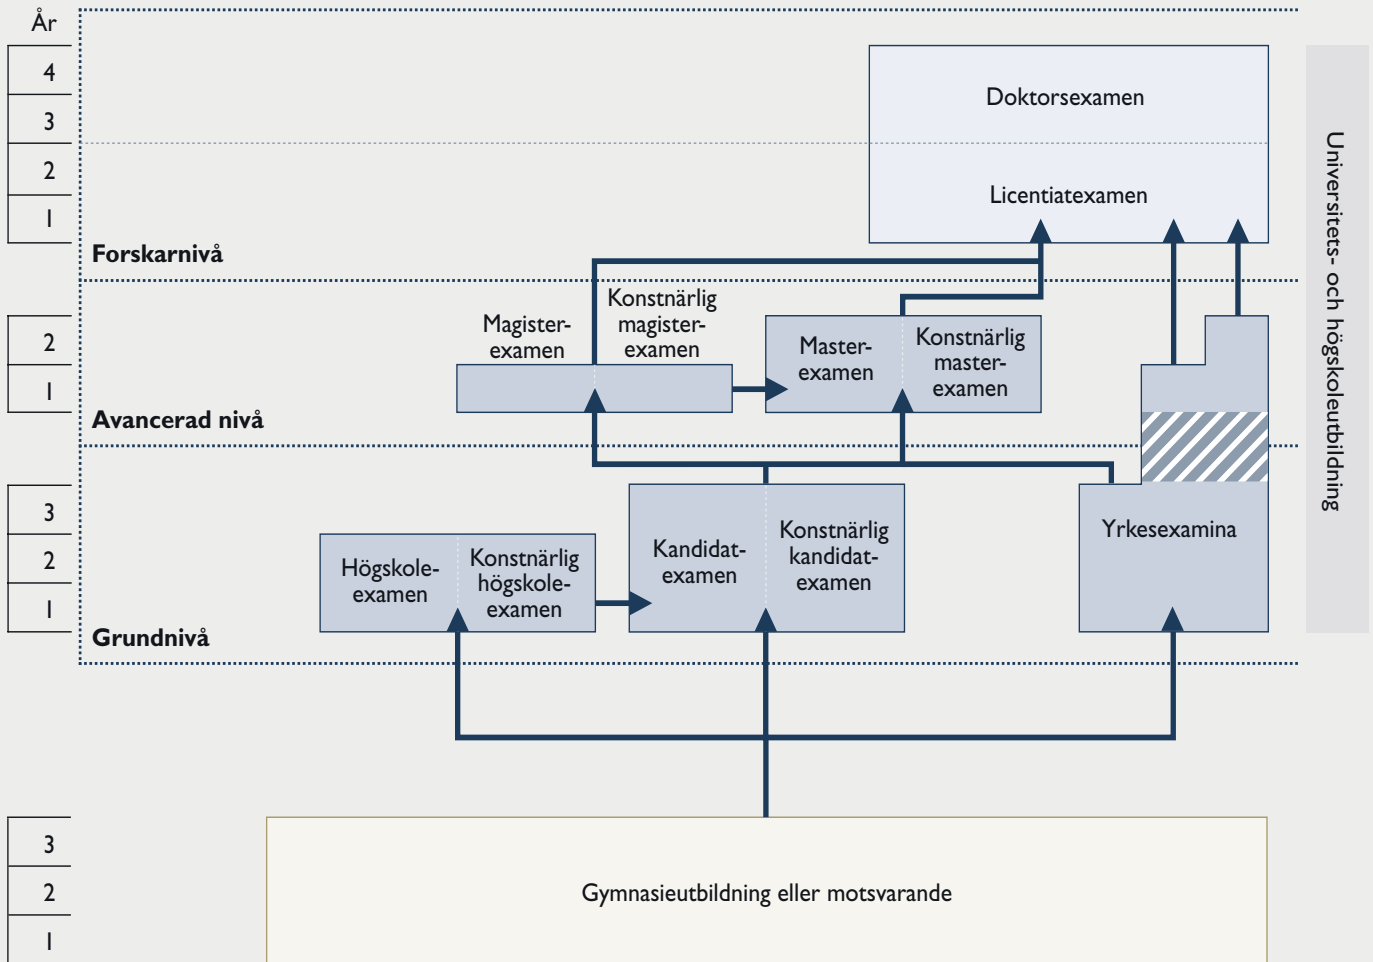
År
4
3
2
1
Forskarnivå

Doktorsexamen

Licentiatexamen

Universitets- och högskoleutbildning

2
1
Avancerad nivå

Magisterexamen

Konstnärlig magisterexamen

Masterexamen

Konstnärlig masterexamen

3
2
1
Grundnivå

Högskoleexamen

Konstnärlig högskoleexamen

Kandidatexamen

Konstnärlig kandidatexamen

Yrkesexamina

3
2
1

Gymnasieutbildning eller motsvarande